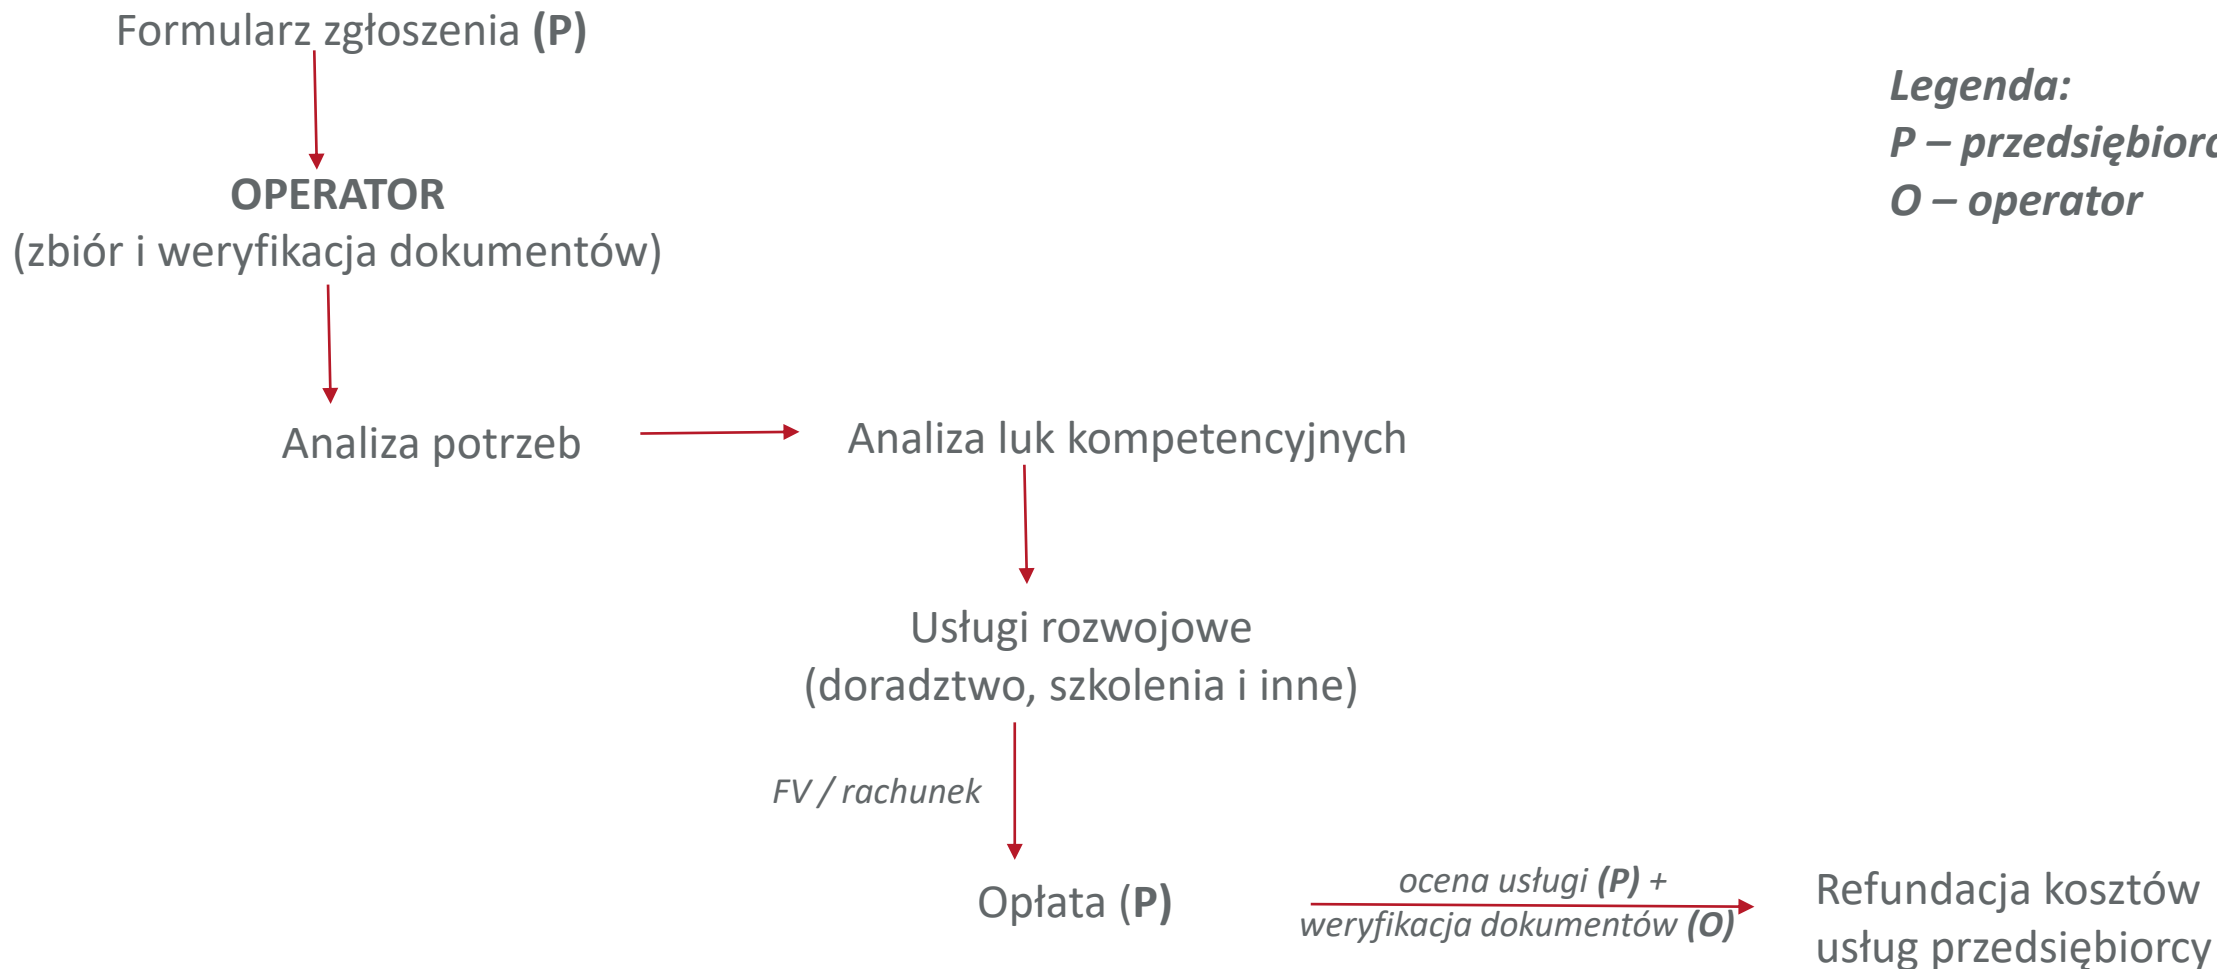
Formularz zgłoszenia **(P)**

**OPERATOR**
(zbiór i weryfikacja dokumentów)

Analiza potrzeb

Analiza luk kompetencyjnych

Usługi rozwojowe
(doradztwo, szkolenia i inne)

*FV / rachunek*

Opłata **(P)**

*ocena usługi **(P)** +*
*weryfikacja dokumentów **(O)***

Refundacja kosztów
usług przedsiębiorcy

***Legenda:***
***P – przedsiębior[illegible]***
***O – operator***